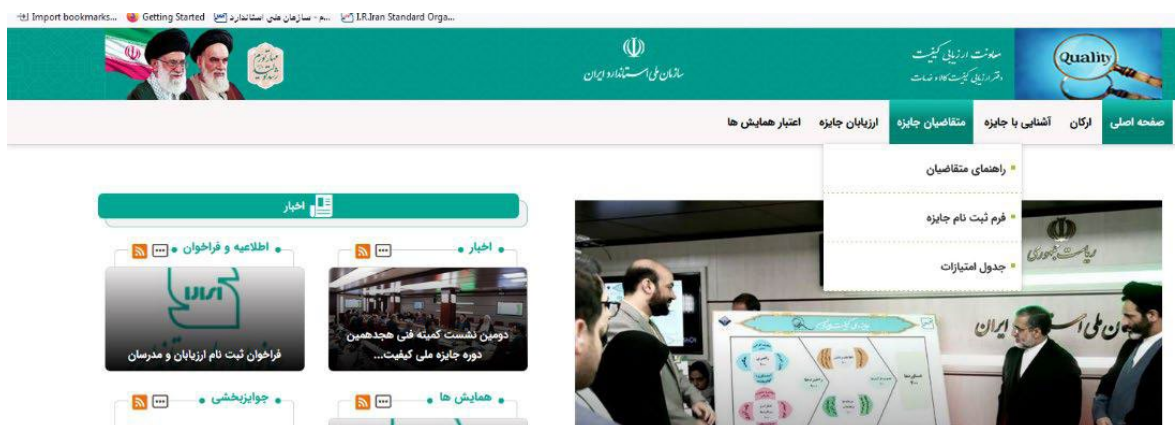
Import bookmarks... Getting Started ...م - سازمان ملی استاندارد I.R.Iran Standard Orga...

Quality
معاونت ارزیابی کیفیت
دفتر ارزیابی کیفیت کالاها و خدمات

سازمان ملی استاندارد ایران

صفحه اصلی | ارکان | آشنایی با جایزه | متقاضیان جایزه | ارزیابان جایزه | اعتبار همایش ها

راهنمای متقاضیان
فرم ثبت نام جایزه
جدول امتیازات

اخبار

اخبار
دومین نشست کمیته فنی هجدهمین دوره جایزه ملی کیفیت...

اطلاعیه و فراخوان
فراخوان ثبت نام ارزیابان و مدرسان

همایش ها

جوایزبخشی

ریاست جمهوری
سازمان ملی استاندارد ایران